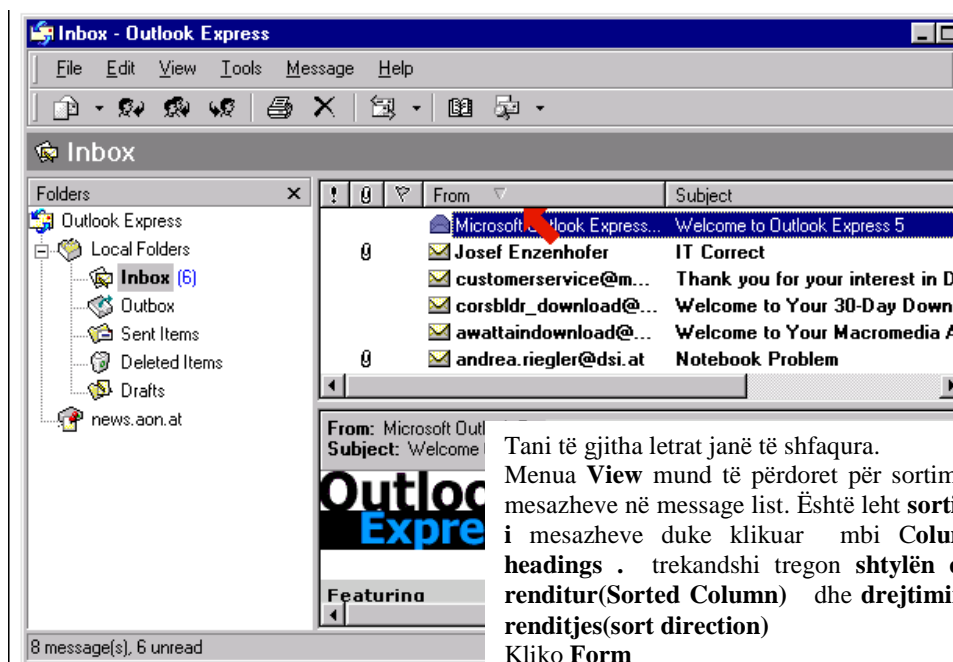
Inbox - Outlook Express

File Edit View Tools Message Help

Inbox

Folders ×

Outlook Express
Local Folders
Inbox (6)
Outbox
Sent Items
Deleted Items
Drafts
news.aon.at

| ! | 0 | ▽ | From ▽ | Subject |
|---|---|---|---|---|
| | | | Microsoft Outlook Express... | Welcome to Outlook Express 5 |
| | 0 | | Josef Enzenhofer | IT Correct |
| | | | customerservice@m... | Thank you for your interest in D |
| | | | corsbldr_download@... | Welcome to Your 30-Day Down |
| | | | awattaindownload@... | Welcome to Your Macromedia A |
| | 0 | | andrea.riegler@dsi.at | Notebook Problem |

From: Microsoft Outl
Subject: Welcome

Outloo
Expre

Featuring

8 message(s), 6 unread

Tani të gjitha letrat janë të shfaqura.
Menua **View** mund të përdoret për sortim mesazheve në message list. Është leht **sorti i** mesazheve duke klikuar mbi C**olu headings .** trekandshi tregon **shtylën renditur(Sorted Column)** dhe **drejtimi renditjes(sort direction)**
Kliko **Form**